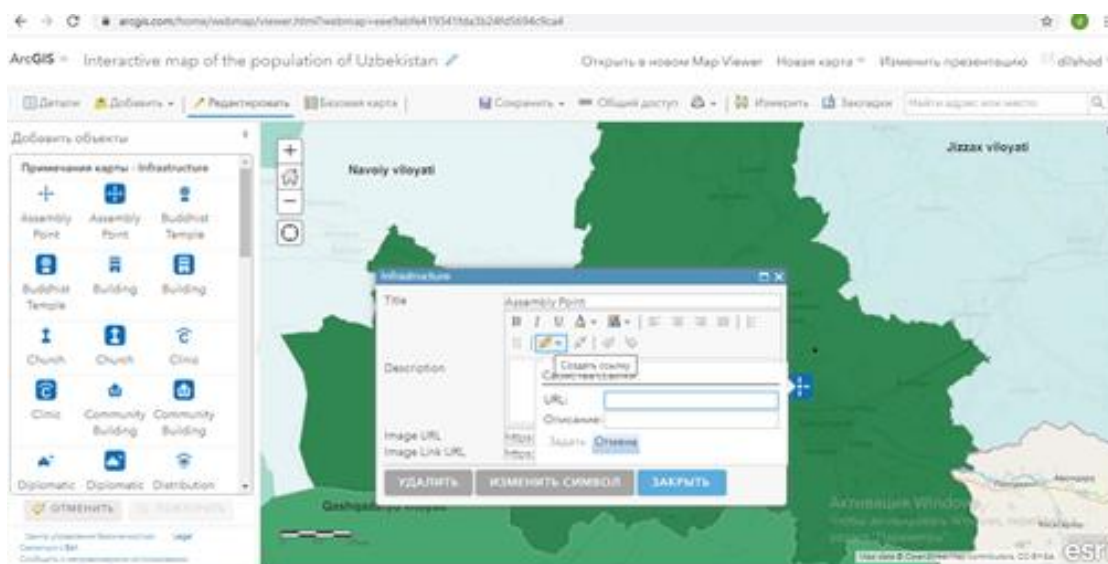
arcgis.com/home/webmap/viewer.html?webmap=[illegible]

ArcGIS Interactive map of the population of Uzbekistan

Открыть в новом Map Viewer Новая карта Изменить презентацию dilshod

Детали Добавить Редактировать Базовая карта Сохранить Общий доступ Измерить Закладки Найти адрес или место

Добавить объекты

Примечания карты - Infrastructure

Assembly Point | Assembly Point | Buddhist Temple
Buddhist Temple | Building | Building
Church | Church | Clinic
Clinic | Community Building | Community Building
Diplomatic | Diplomatic | Distribution

ОТМЕНИТЬ ПОВТОРИТЬ

Navoiy viloyati

Jizzax viloyati

Infrastructure

Title Assembly Point

Description

Создать ссылку

Свойства ссылки

URL:

Описание:

Задать Отмена

Image URL https:

Image Link URL https:

УДАЛИТЬ ИЗМЕНИТЬ СИМВОЛ ЗАКРЫТЬ

Qashqadaryo viloyati

Активация Windows

esri